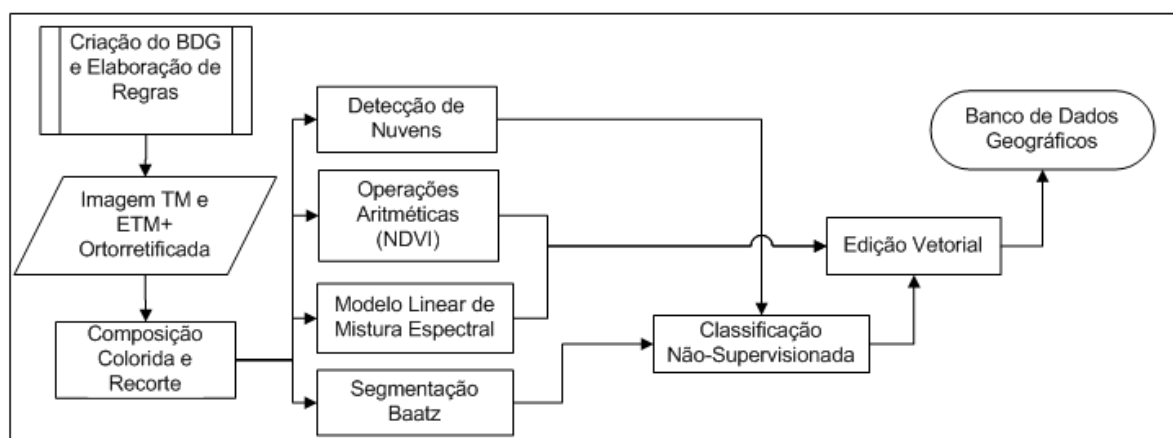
Criação do BDG e Elaboração de Regras

Imagem TM e ETM+ Ortorretificada

Composição Colorida e Recorte

Detecção de Nuvens

Operações Aritméticas (NDVI)

Modelo Linear de Mistura Espectral

Segmentação Baatz

Classificação Não-Supervisionada

Edição Vetorial

Banco de Dados Geográficos